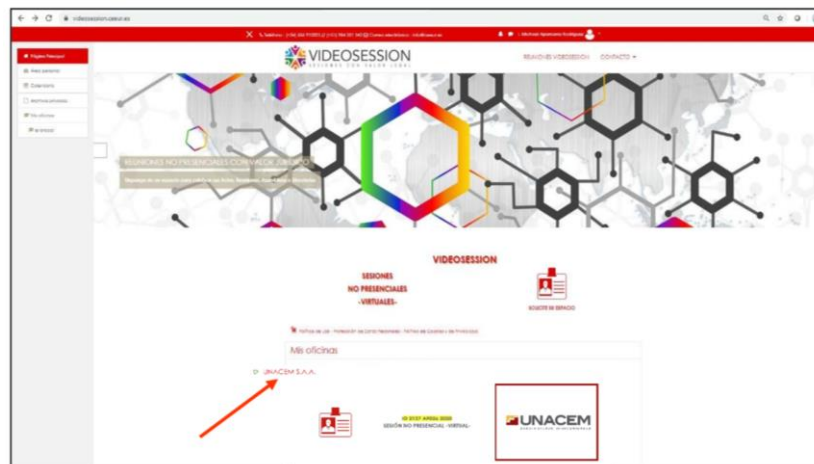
videosession.caeur.es

VIDEOSESSION

SESIONES CON VALOR LEGAL

REUNIONES VIDEOSESSION CONTACTO

Página Principal

REUNIONES NO PRESENCIALES CON VALOR JURÍDICO

VIDEOSESSION

SESIONES
NO PRESENCIALES
-VIRTUALES-

SOLICITE SU ESPACIO

Mis oficinas

UNACEM S.A.A.

SESIÓN NO PRESENCIAL -VIRTUAL-

UNACEM